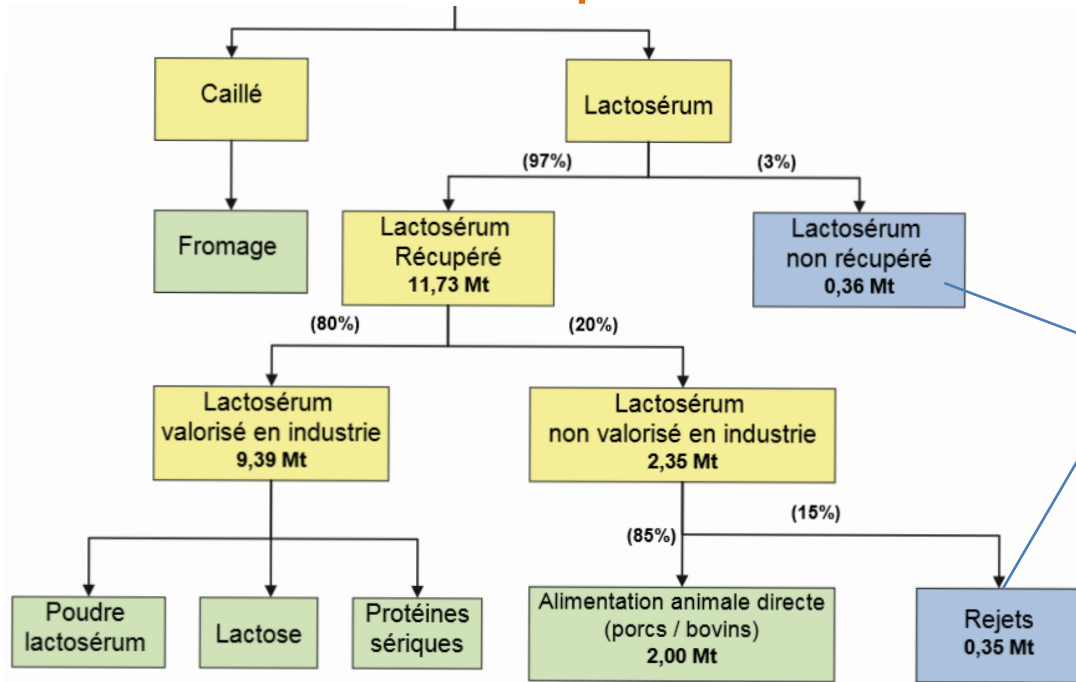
Caillé

Lactosérum

(97%)

(3%)

Fromage

Lactosérum Récupéré
11,73 Mt

Lactosérum non récupéré
0,36 Mt

(80%)

(20%)

Lactosérum valorisé en industrie
9,39 Mt

Lactosérum non valorisé en industrie
2,35 Mt

(85%)

(15%)

Poudre lactosérum

Lactose

Protéines sériques

Alimentation animale directe (porcs / bovins)
2,00 Mt

Rejets
0,35 Mt